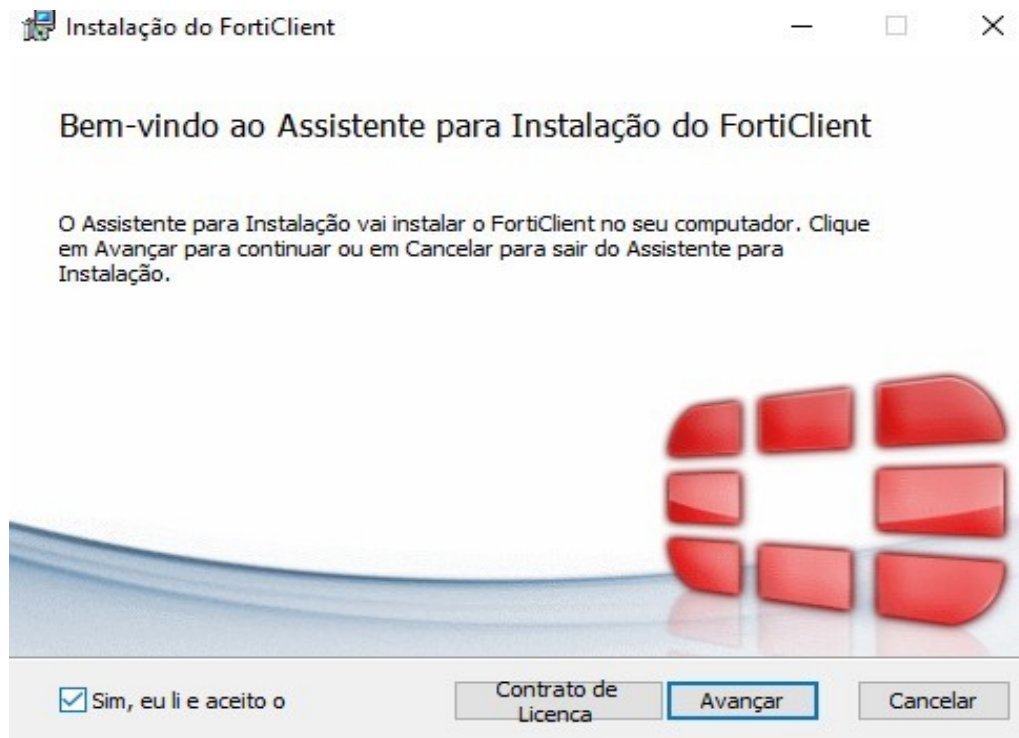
Instalação do FortiClient

Bem-vindo ao Assistente para Instalação do FortiClient

O Assistente para Instalação vai instalar o FortiClient no seu computador. Clique em Avançar para continuar ou em Cancelar para sair do Assistente para Instalação.

Sim, eu li e aceito o

Contrato de Licenca

Avançar

Cancelar